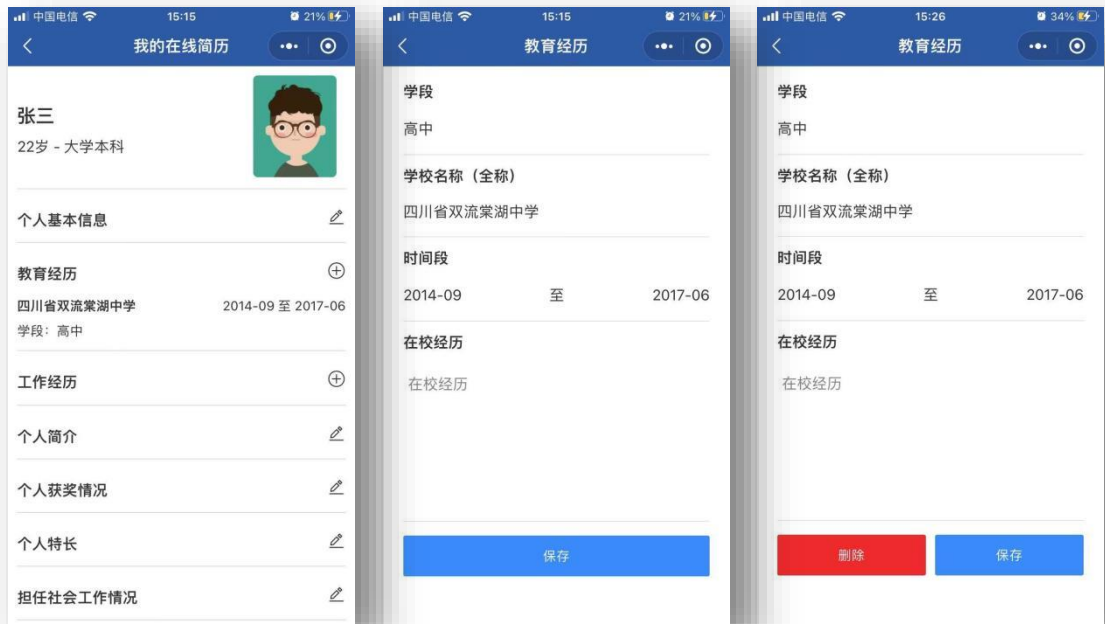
中国电信 15:15 21%

我的在线简历

张三
22岁 - 大学本科

个人基本信息

教育经历

四川省双流棠湖中学 2014-09 至 2017-06
学段：高中

工作经历

个人简介

个人获奖情况

个人特长

担任社会工作情况

中国电信 15:15 21%

教育经历

学段
高中

学校名称（全称）
四川省双流棠湖中学

时间段
2014-09 至 2017-06

在校经历
在校经历

保存

中国电信 15:26 34%

教育经历

学段
高中

学校名称（全称）
四川省双流棠湖中学

时间段
2014-09 至 2017-06

在校经历
在校经历

删除 保存